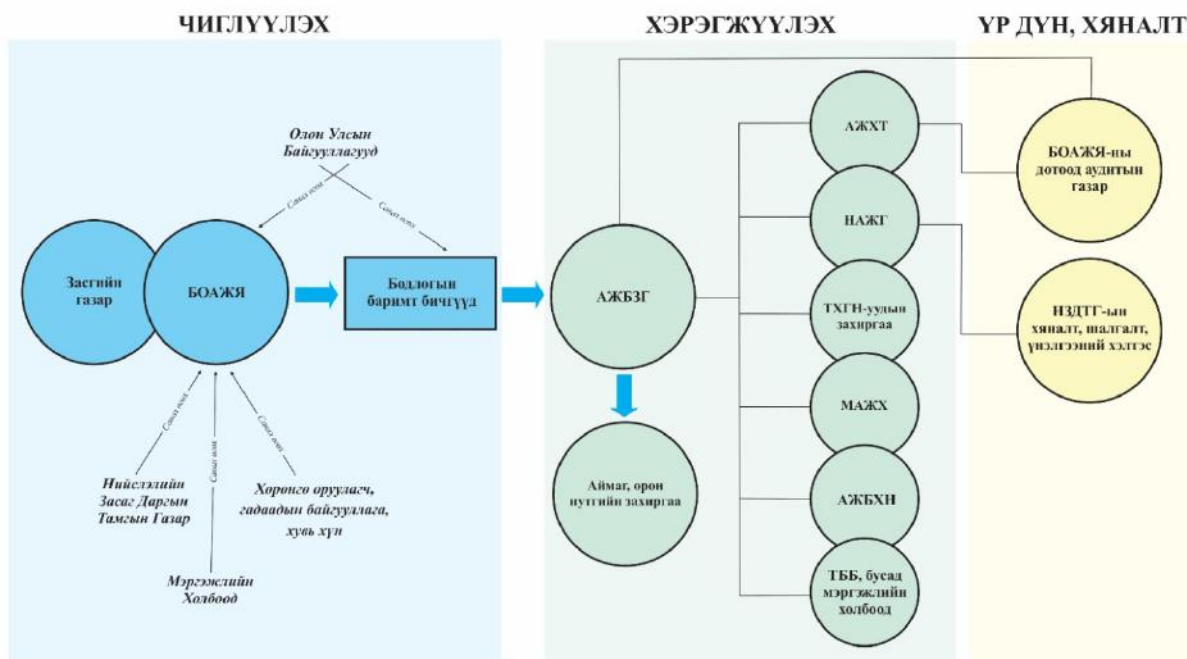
ЧИГЛҮҮЛЭХ

ХЭРЭГЖҮҮЛЭХ

ҮР ДҮН, ХЯНАЛТ

Олон Улсын Байгууллагууд

Санал өгөх

Санал өгөх

Засгийн газар

БОАЖЯ

Бодлогын баримт бичгүүд

АЖБЗГ

Аймаг, орон нутгийн захиргаа

АЖХТ

НАЖГ

ТХГН-ийн захиргаа

МАЖХ

АЖБХН

ТББ, бусад мэргэжлийн холбоод

БОАЖЯ-ны дотоод аудитын газар

ИЗДТГ-ын хяналт, шалгалт, үнэлгээний хэлтэс

Санал өгөх

Санал өгөх

Санал өгөх

Нийслэлийн Засаг Даргын Тамгын Газар

Хөрөнгө оруулагч, гадаадын байгууллага, хувь хүн

Мэргэжлийн Холбоод